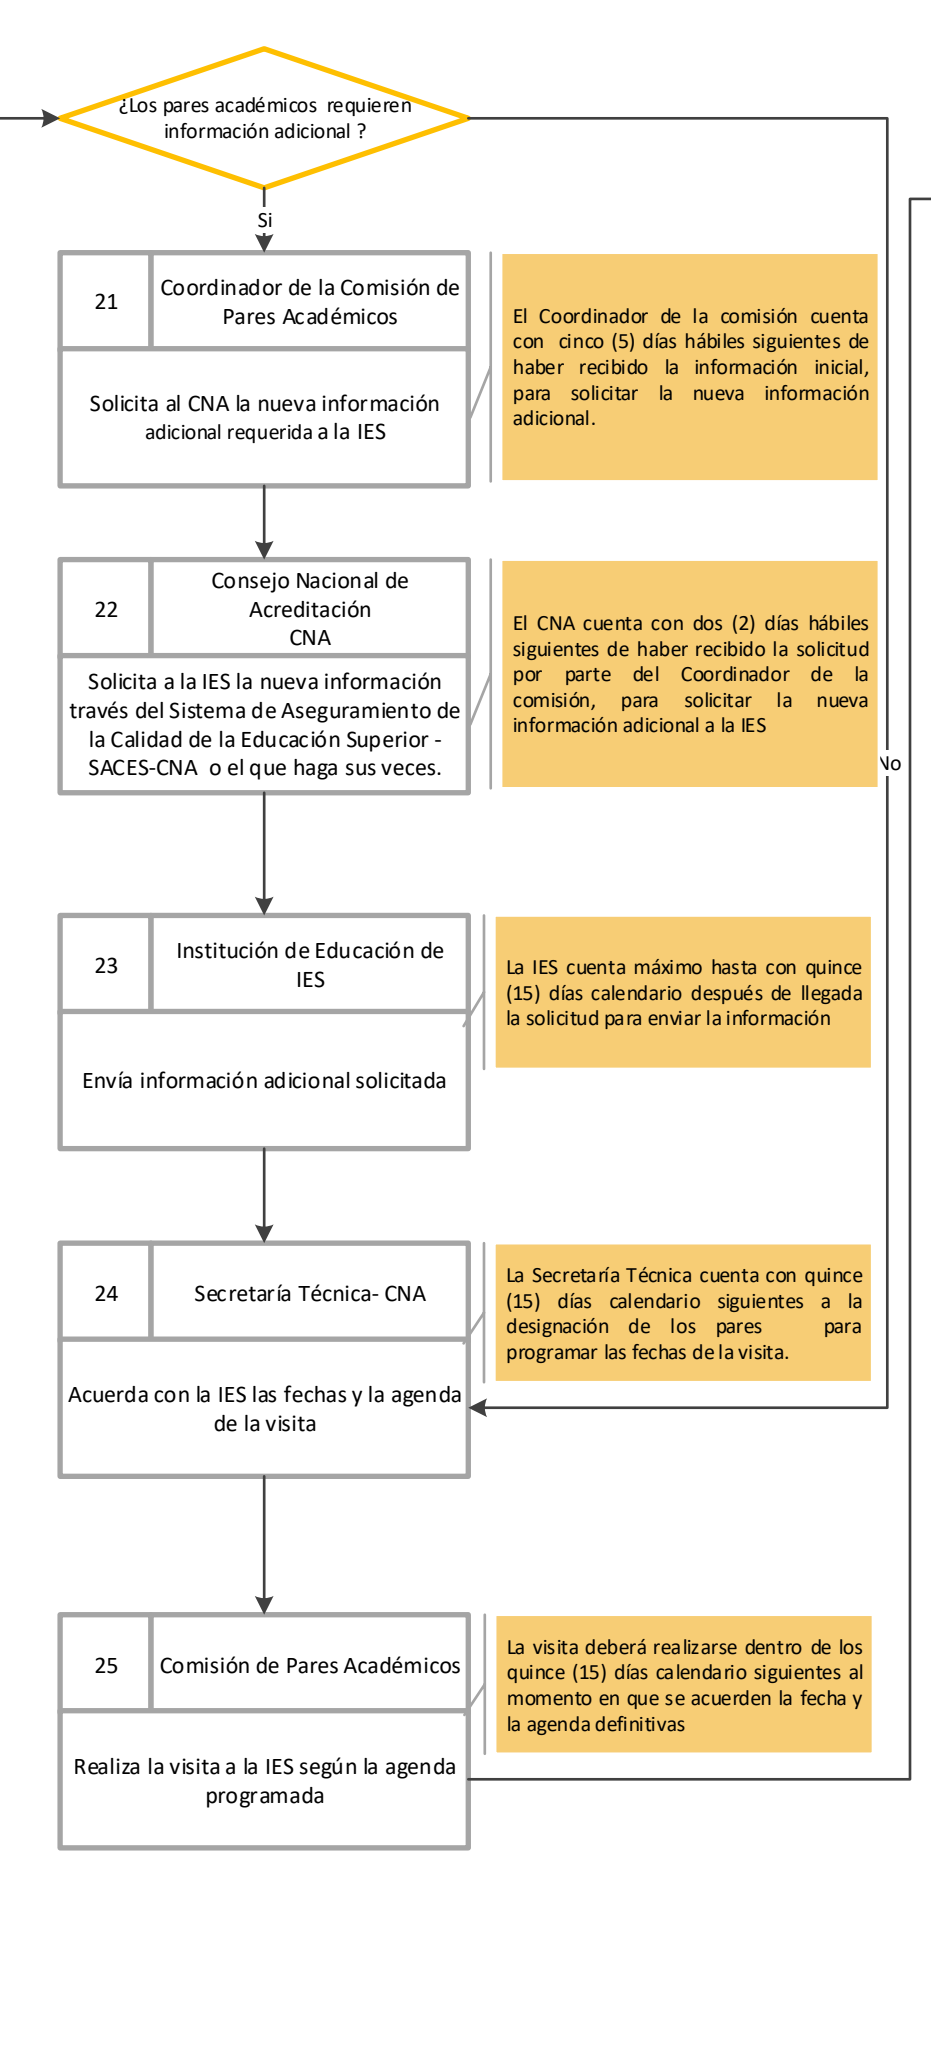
¿Los pares académicos requieren información adicional ?

Si

No

21

Coordinador de la Comisión de Pares Académicos

Solicita al CNA la nueva información adicional requerida a la IES

El Coordinador de la comisión cuenta con cinco (5) días hábiles siguientes de haber recibido la información inicial, para solicitar la nueva información adicional.

22

Consejo Nacional de Acreditación CNA

Solicita a la IES la nueva información través del Sistema de Aseguramiento de la Calidad de la Educación Superior - SACES-CNA o el que haga sus veces.

El CNA cuenta con dos (2) días hábiles siguientes de haber recibido la solicitud por parte del Coordinador de la comisión, para solicitar la nueva información adicional a la IES

23

Institución de Educación de IES

Envía información adicional solicitada

La IES cuenta máximo hasta con quince (15) días calendario después de llegada la solicitud para enviar la información

24

Secretaría Técnica- CNA

Acuerda con la IES las fechas y la agenda de la visita

La Secretaría Técnica cuenta con quince (15) días calendario siguientes a la designación de los pares para programar las fechas de la visita.

25

Comisión de Pares Académicos

Realiza la visita a la IES según la agenda programada

La visita deberá realizarse dentro de los quince (15) días calendario siguientes al momento en que se acuerden la fecha y la agenda definitivas